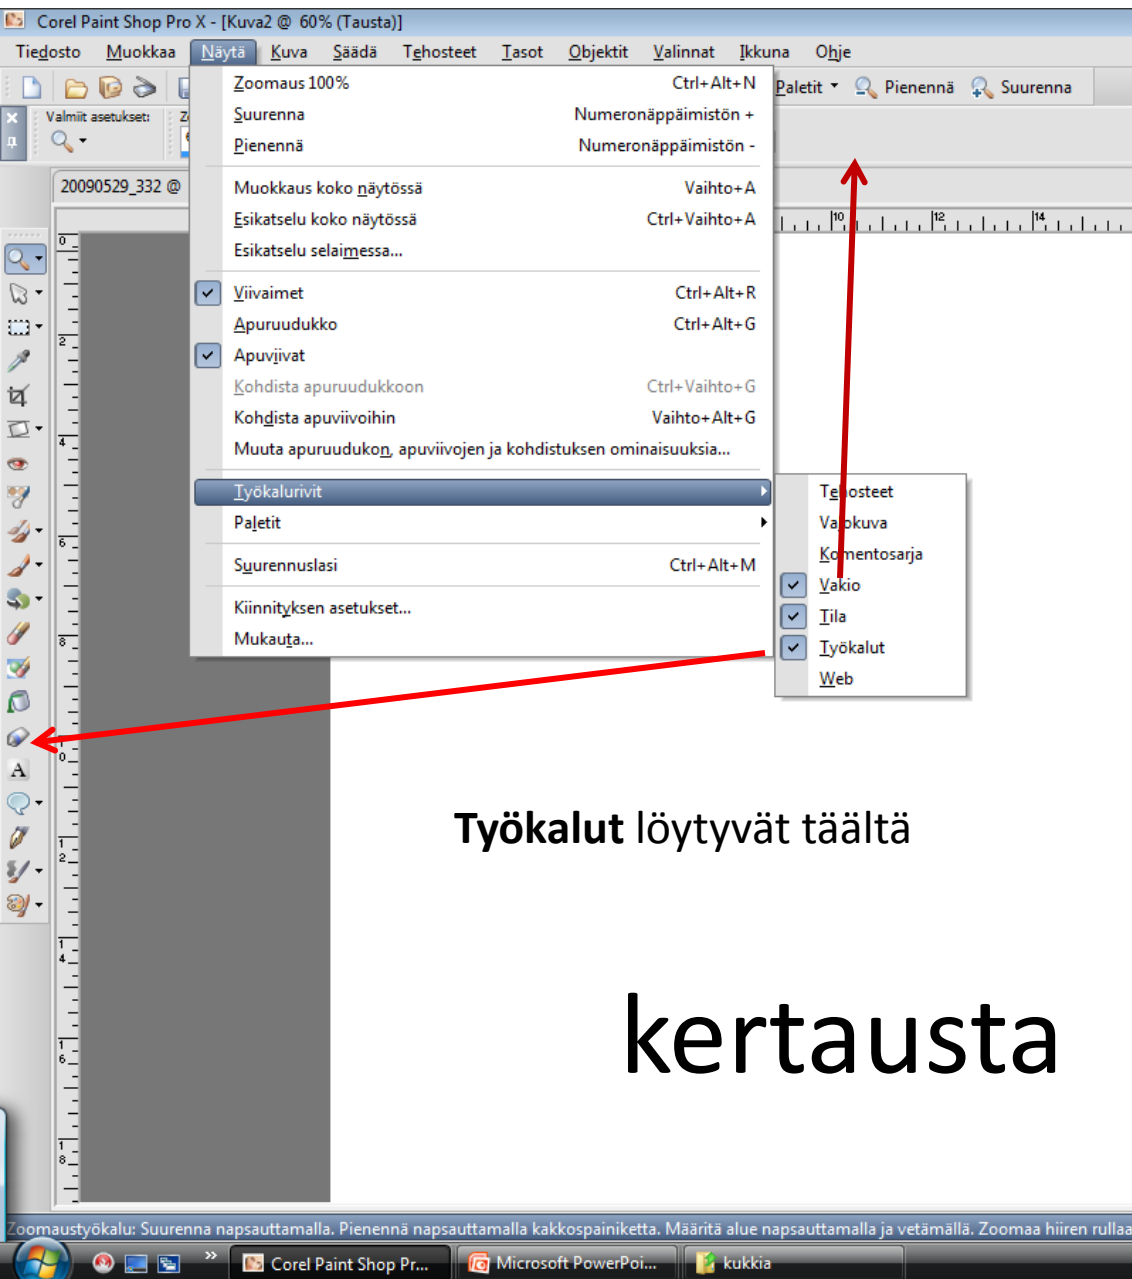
Corel Paint Shop Pro X - [Kuva2 @ 60% (Tausta)]

Tiedosto Muokkaa Näytä Kuva Säädä Tehosteet Tasot Objektit Valinnat Ikkuna Ohje

Paletit Pienennä Suurenna

Valmiit asetukset:

20090529_332 @

| Zoomaus 100% | Ctrl+Alt+N |
|---|---|
| Suurenna | Numeronäppäimistön + |
| Pienennä | Numeronäppäimistön - |
| Muokkaus koko näytössä | Vaihto+A |
| Esikatselu koko näytössä | Ctrl+Vaihto+A |
| Esikatselu selaimessa... | |
| Viivaimet | Ctrl+Alt+R |
| Apuruudukko | Ctrl+Alt+G |
| Apuviivat | |
| Kohdista apuruudukkoon | Ctrl+Vaihto+G |
| Kohdista apuviivoihin | Vaihto+Alt+G |
| Muuta apuruudukon, apuviivojen ja kohdistuksen ominaisuuksia... | |
| Työkalurivit | |
| Paletit | |
| Suurennuslasi | Ctrl+Alt+M |
| Kiinnityksen asetukset... | |
| Mukauta... | |

Tehosteet
Valokuva
Komentosarja
Vakio
Tila
Työkalut
Web

Työkalut löytyvät täältä

kertausta

Zoomaustyökalu: Suurenna napsauttamalla. Pienennä napsauttamalla kakkospainiketta. Määritä alue napsauttamalla ja vetämällä. Zoomaa hiiren rullaa

Corel Paint Shop Pr... Microsoft PowerPoi... kukkia